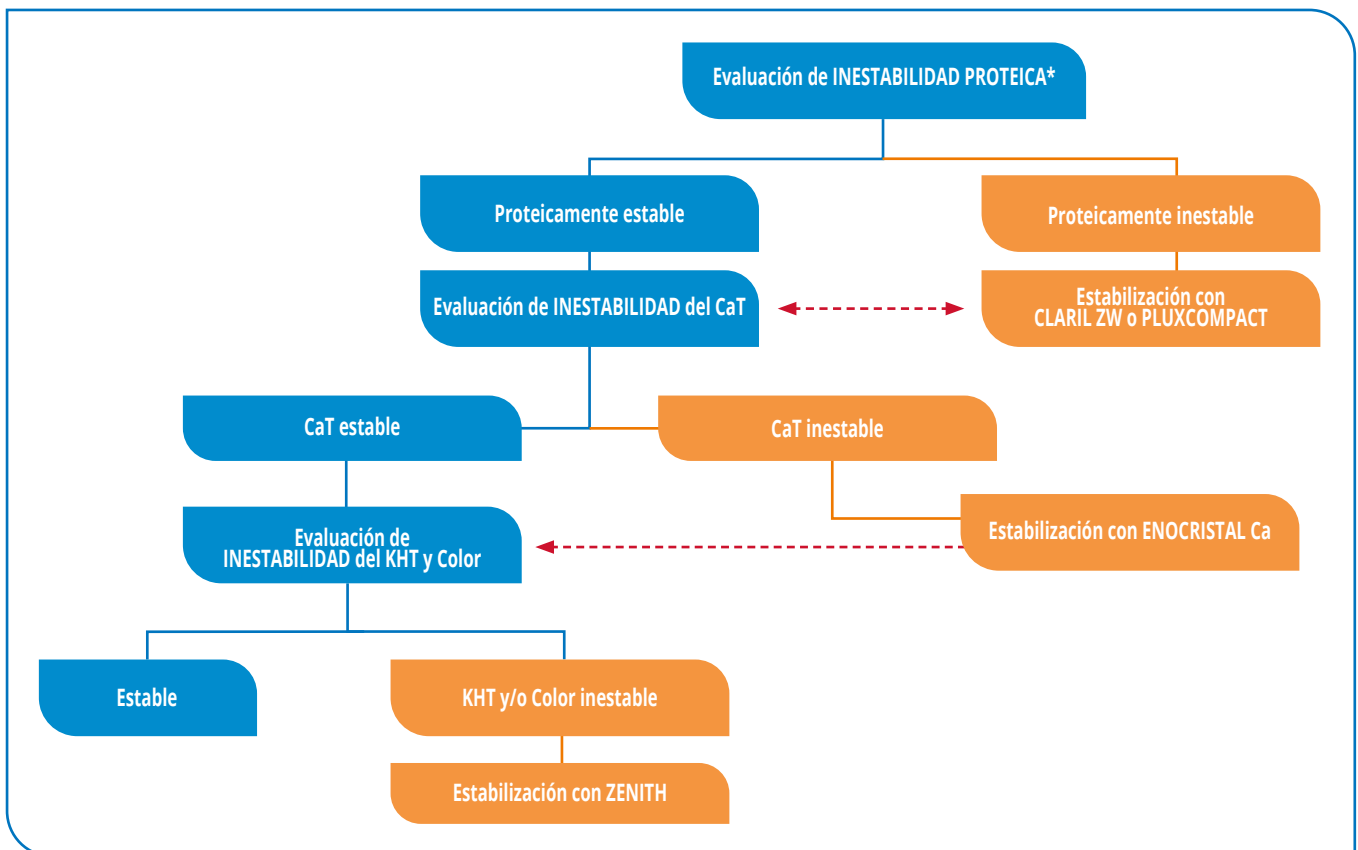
Evaluación de INESTABILIDAD PROTEICA*

Proteicamente estable

Proteicamente inestable

Evaluación de INESTABILIDAD del CaT

Estabilización con CLARIL ZW o PLUXCOMPACT

CaT estable

CaT inestable

Evaluación de INESTABILIDAD del KHT y Color

Estabilización con ENOCRISTAL Ca

Estable

KHT y/o Color inestable

Estabilización con ZENITH